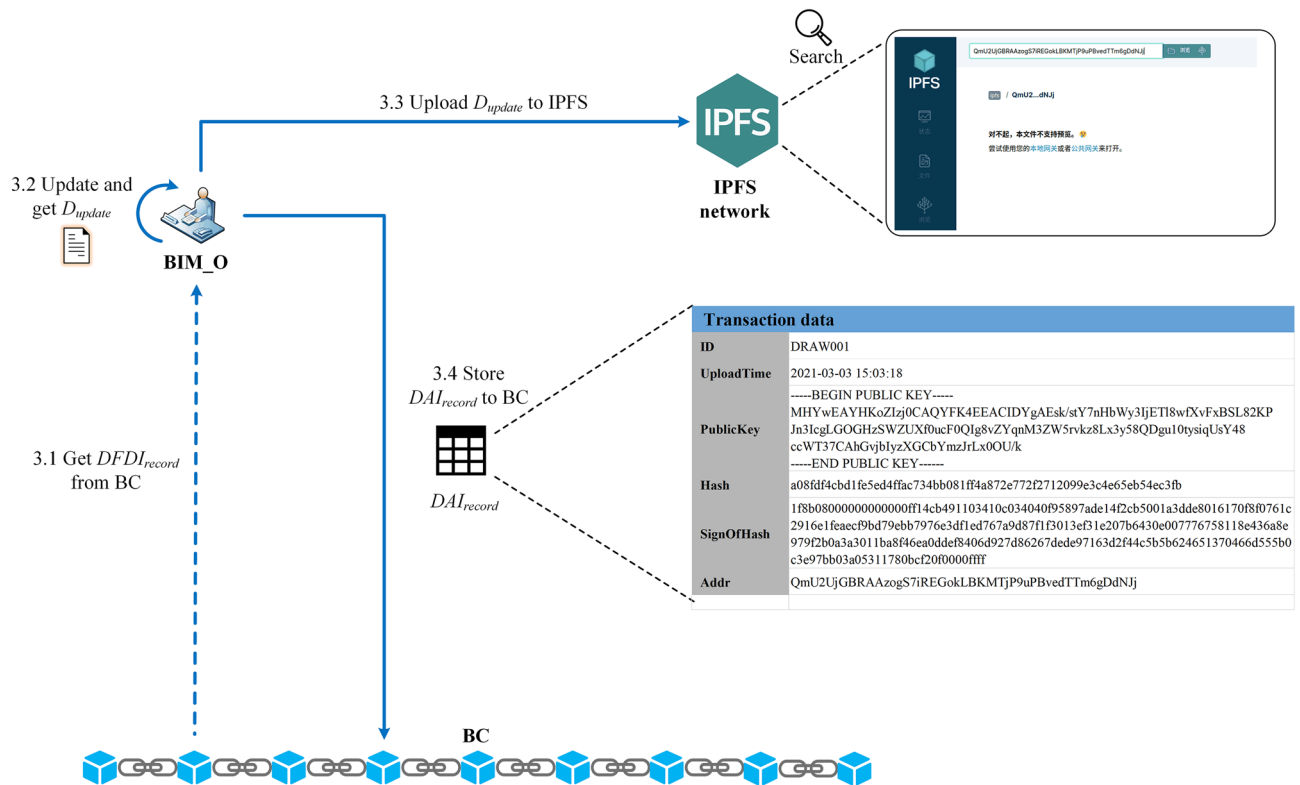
Search

3.3 Upload $D_{update}$ to IPFS

IPFS

IPFS network

QmU2UjGBRAAzogS7iREGokLBKMTjP9uPBvedTTm6gDdNJj

ipfs / QmU2...dNJj

对不起，本文件不支持预览。

尝试使用您的本地网关或者公共网关来打开。

3.2 Update and get $D_{update}$

BIM_O

3.4 Store $DAI_{record}$ to BC

$DAI_{record}$

3.1 Get $DFDI_{record}$ from BC

| Transaction data | |
|---|---|
| ID | DRAW001 |
| UploadTime | 2021-03-03 15:03:18 |
| PublicKey | -----BEGIN PUBLIC KEY----- MHYwEAYHKoZIzj0CAQYFK4EEACIDYgAEsk/stY7nHbWy3IjETl8wfXvFxBSL82KP Jn3IcgLGOGHzSWZUXf0ucF0QIg8vZYqnM3ZW5rvkz8Lx3y58QDgu10tysiqUsY48 ccWT37CAhGvjbIyzXGCbYmzJrLx0OU/k -----END PUBLIC KEY------ |
| Hash | a08fdf4cbd1fe5ed4ffac734bb081ff4a872e772f2712099e3c4e65eb54ec3fb |
| SignOfHash | 1f8b08000000000000ff14cb491103410c034040f95897ade14f2cb5001a3dde8016170f8f0761c2916e1feaecf9bd79ebb7976e3df1ed767a9d87f1f3013ef31e207b6430e007776758118e436a8e979f2b0a3a3011ba8f46ea0ddef8406d927d86267dede97163d2f44c5b5b624651370466d555b0c3e97bb03a05311780bcf20f0000ffff |
| Addr | QmU2UjGBRAAzogS7iREGokLBKMTjP9uPBvedTTm6gDdNJj |

BC